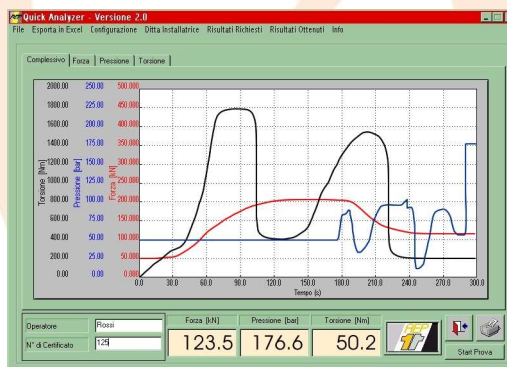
Quick Analyzer - Versione 2.0

File Esporta in Excel Configurazione Ditta Installatrice Risultati Richiesti Risultati Ottenuti Info

Complessivo | Forza | Pressione | Torsione

| Torsione [Nm] | Pressione [bar] | Forza [kN] |
|---|---|---|
| 2000.00 | 250.00 | 500.000 |
| 1800.00 | 225.00 | 450.000 |
| 1600.00 | 200.00 | 400.000 |
| 1400.00 | 175.00 | 350.000 |
| 1200.00 | 150.00 | 300.000 |
| 1000.00 | 125.00 | 250.000 |
| 800.00 | 100.00 | 200.000 |
| 600.00 | 75.00 | 150.000 |
| 400.00 | 50.00 | 100.000 |
| 200.00 | 25.00 | 50.000 |
| 0.00 | 0.00 | 0.000 |

0.0 30.0 60.0 90.0 120.0 150.0 180.0 210.0 240.0 270.0 300.0

Tempo (s)

Operatore Rossi

N° di Certificato 125

Forza [kN] 123.5

Pressione [bar] 176.6

Torsione [Nm] 50.2

Start Prova